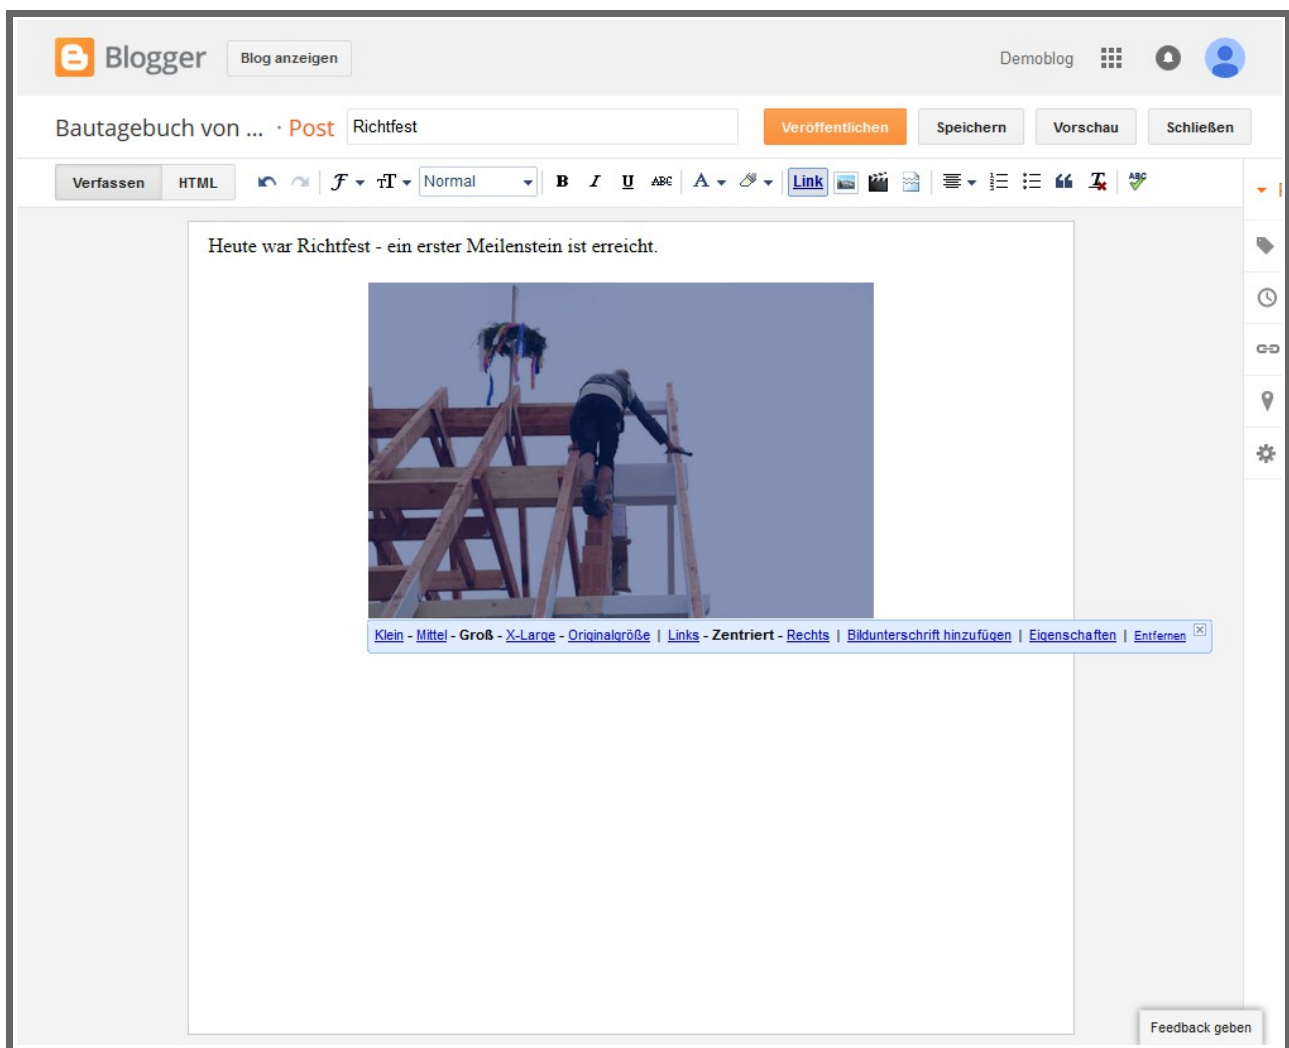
Blogger Blog anzeigen

Demoblog

Bautagebuch von ... · Post Richtfest

Veröffentlichen Speichern Vorschau Schließen

Verfassen HTML

Normal

B I U ABC A Link

Heute war Richtfest - ein erster Meilenstein ist erreicht.

Klein - Mittel - Groß - X-Large - Originalgröße | Links - Zentriert - Rechts | Bildunterschrift hinzufügen | Eigenschaften | Entfernen

Feedback geben